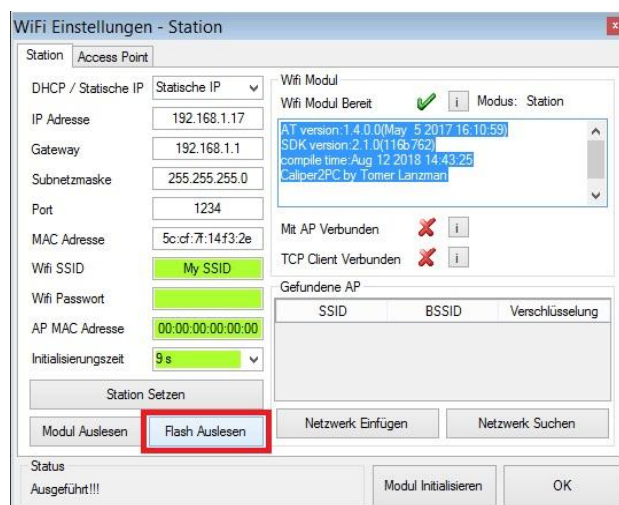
WiFi Einstellungen - Station

Station | Access Point

DHCP / Statische IP | Statische IP
IP Adresse | 192.168.1.17
Gateway | 192.168.1.1
Subnetzmaske | 255.255.255.0
Port | 1234
MAC Adresse | 5c:cf:7f:14:f3:2e
Wifi SSID | My SSID
Wifi Passwort |
AP MAC Adresse | 00:00:00:00:00:00
Initialisierungszeit | 9 s

Station Setzen

Modul Auslesen | Flash Auslesen

Wifi Modul
Wifi Modul Bereit | i | Modus: Station

AT version:1.4.0.0(May 5 2017 16:10:59)
SDK version:2.1.0(116b762)
compile time:Aug 12 2018 14:43:25
Caliper2PC by Tomer Lanzman

Mit AP Verbunden | i
TCP Client Verbunden | i

Gefundene AP

| SSID | BSSID | Verschlüsselung |
|---|---|---|

Netzwerk Einfügen | Netzwerk Suchen

Status
Ausgeführt!!!

Modul Initialisieren | OK